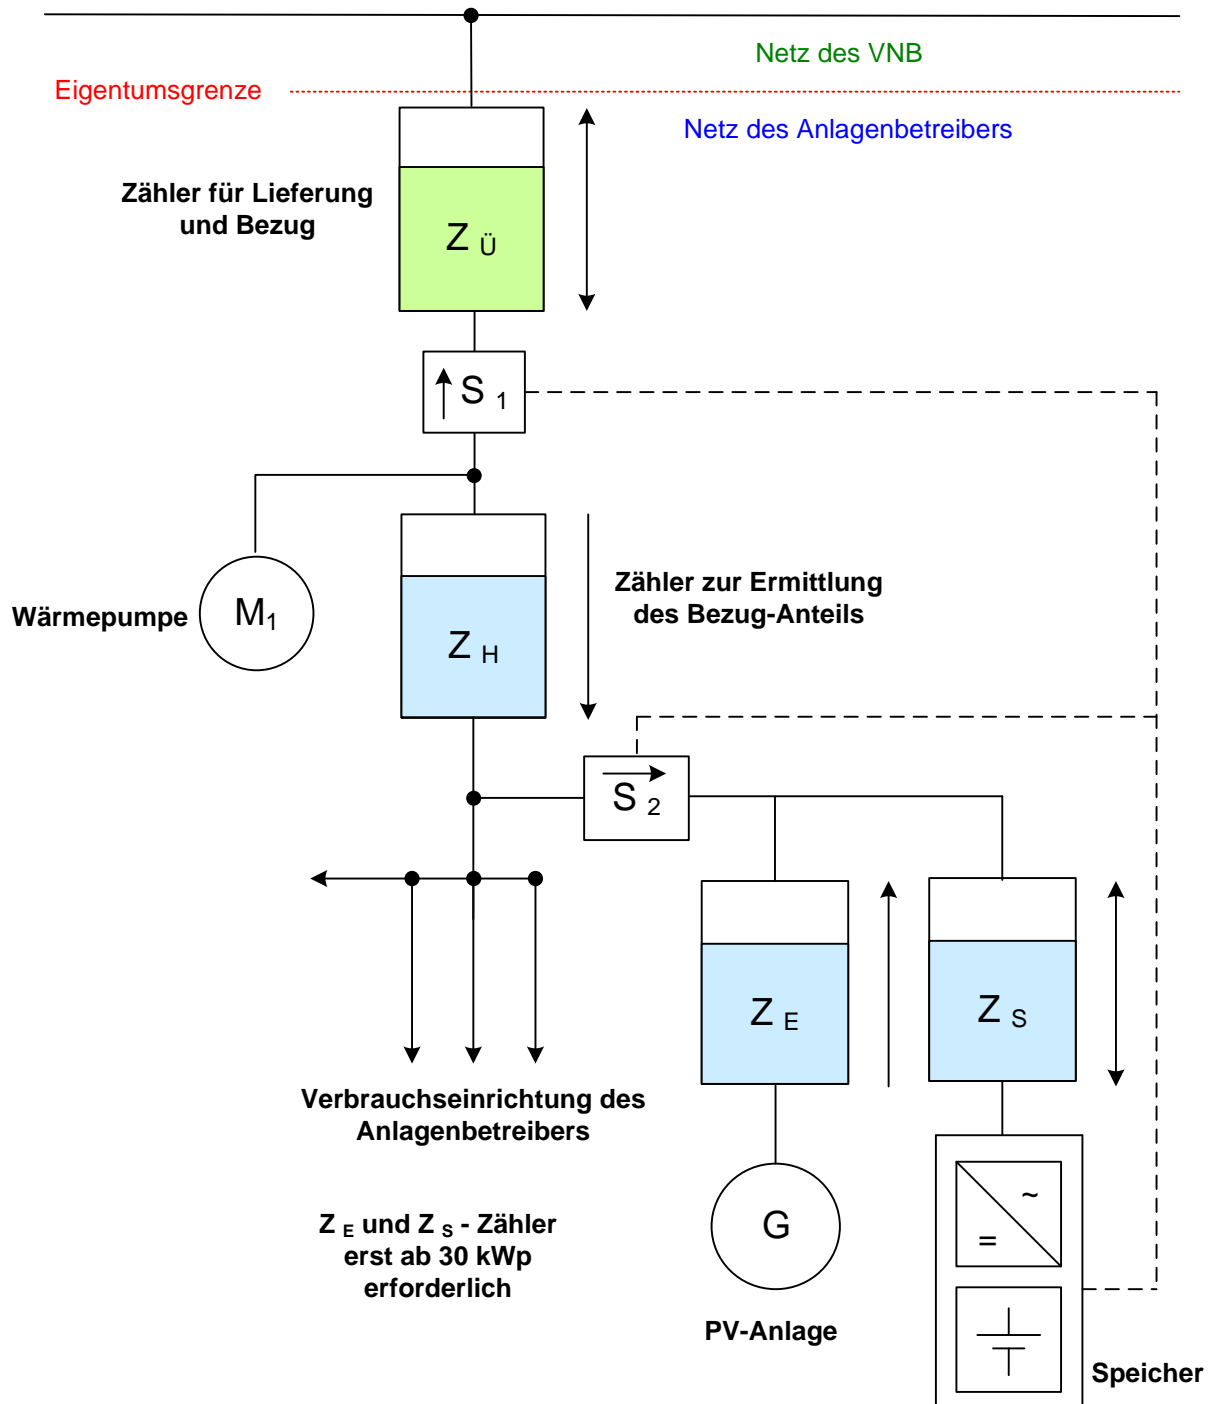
Netz des VNB

Eigentumsgrenze

Netz des Anlagenbetreibers

Zähler für Lieferung und Bezug

$Z_{Ü}$

$S_1$

Wärmepumpe

$M_1$

$Z_H$

Zähler zur Ermittlung des Bezug-Anteils

$S_2$

Verbrauchseinrichtung des Anlagenbetreibers

$Z_E$

$Z_S$

~

=

$Z_E$ und $Z_S$ - Zähler erst ab 30 kWp erforderlich

G

PV-Anlage

Speicher